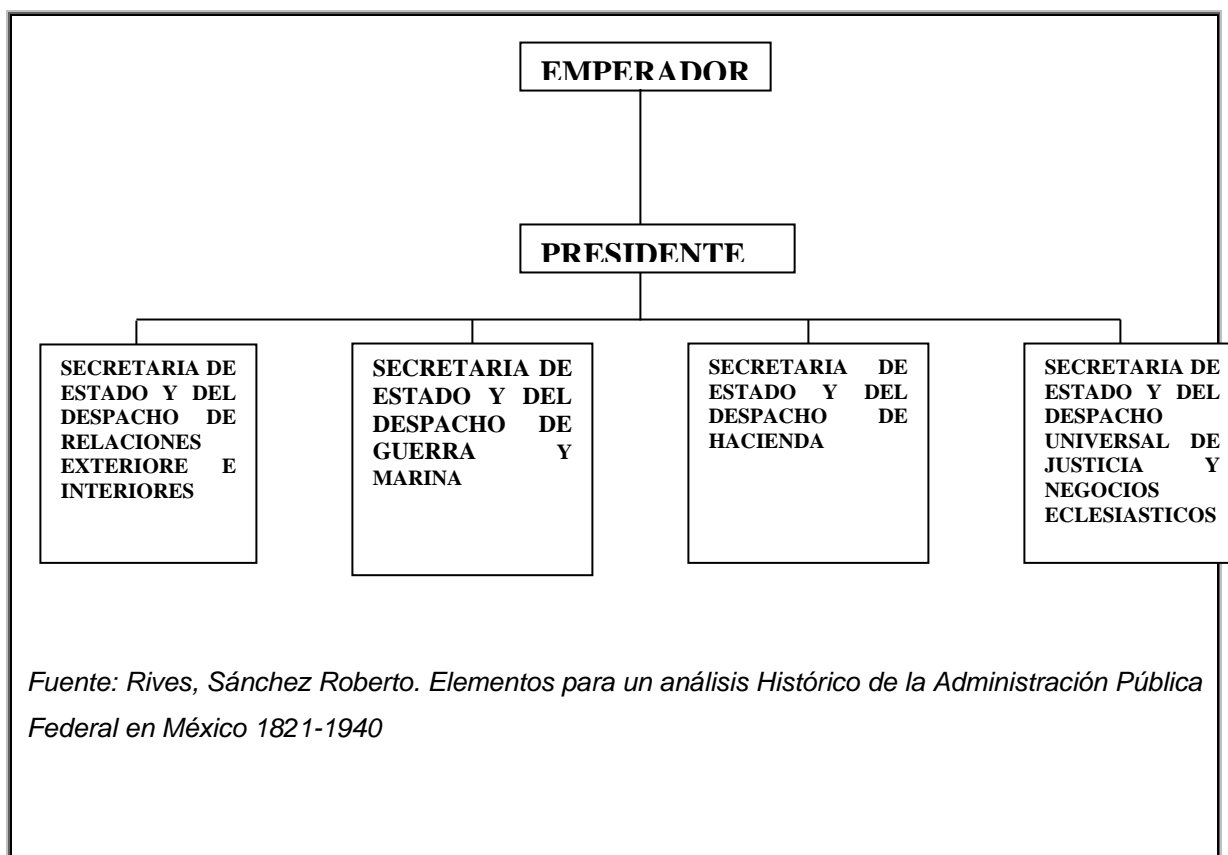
EMPERADOR

PRESIDENTE

SECRETARIA DE ESTADO Y DEL DESPACHO DE RELACIONES EXTERIORE E INTERIORES

SECRETARIA DE ESTADO Y DEL DESPACHO DE GUERRA Y MARINA

SECRETARIA DE ESTADO Y DEL DESPACHO DE HACIENDA

SECRETARIA DE ESTADO Y DEL DESPACHO UNIVERSAL DE JUSTICIA Y NEGOCIOS ECLESIASTICOS

Fuente: Rives, Sánchez Roberto. Elementos para un análisis Histórico de la Administración Pública Federal en México 1821-1940